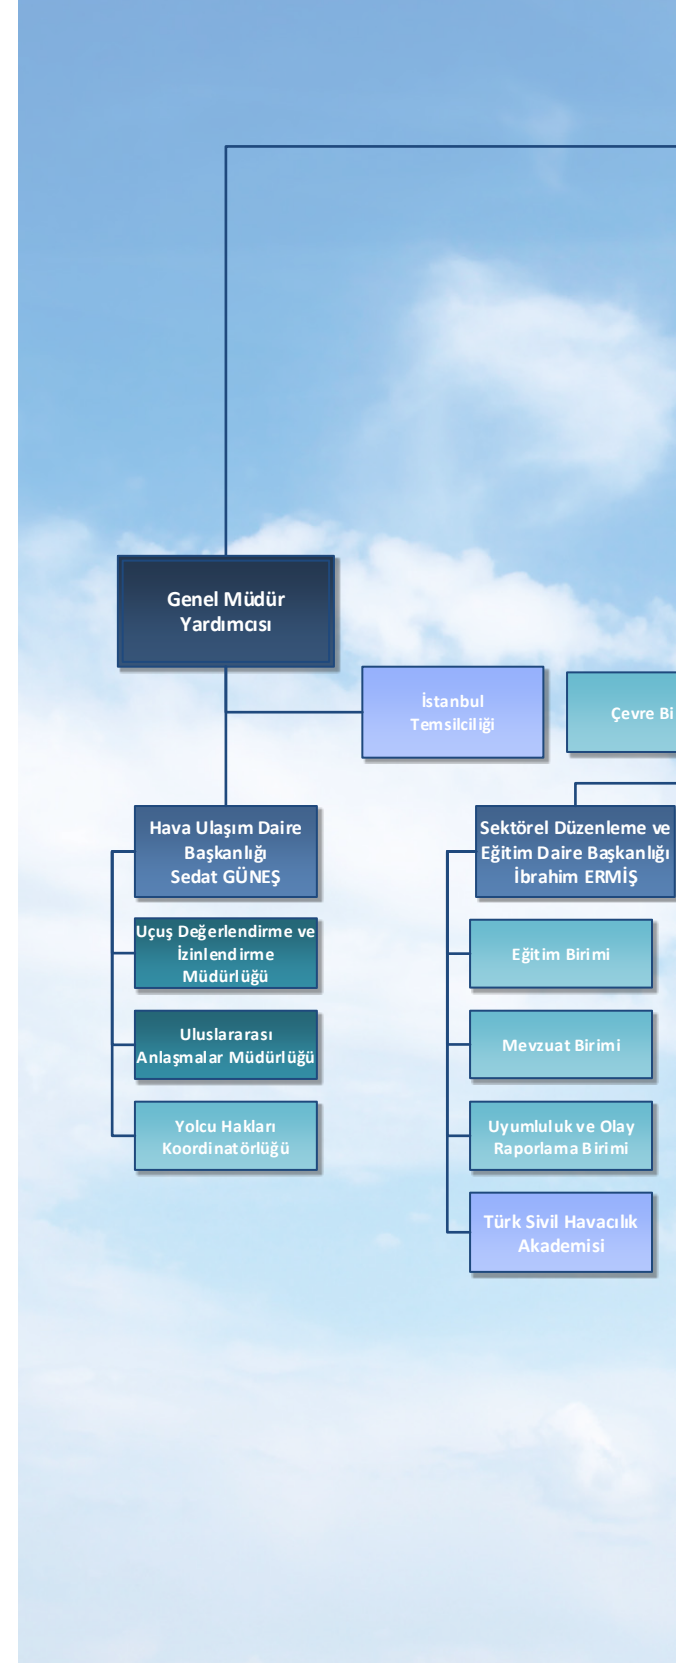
Genel Müdür Yardımcısı

İstanbul Temsilciliği

Çevre Bi

Hava Ulaşım Daire Başkanlığı
Sedat GÜNEŞ

Uçuş Değerlendirme ve İzinlendirme Müdürlüğü

Uluslararası Anlaşmalar Müdürlüğü

Yolcu Hakları Koordinatörlüğü

Sektörel Düzenleme ve Eğitim Daire Başkanlığı
İbrahim ERMİŞ

Eğitim Birimi

Mevzuat Birimi

Uyumluluk ve Olay Raporlama Birimi

Türk Sivil Havacılık Akademisi